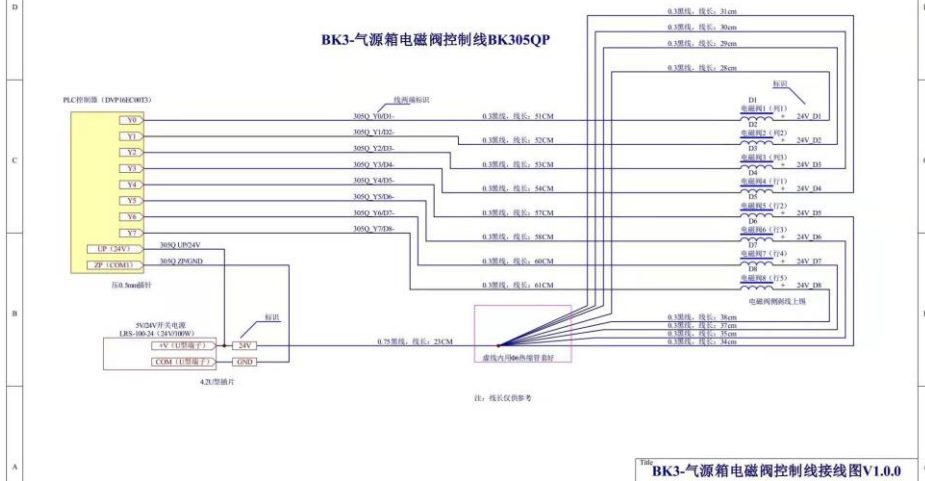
BK3-气源箱电磁阀控制线BK305QP

D
C
B
A

PLC控制器（DVP16EC00T3）
Y0
Y1
Y2
Y3
Y4
Y5
Y6
Y7
UP（24V）
ZP（COM1）
压0.5mm插针

线两端标识
305Q_Y0/D1-
305Q_Y1/D2-
305Q_Y2/D3-
305Q_Y3/D4-
305Q_Y4/D5-
305Q_Y5/D6-
305Q_Y6/D7-
305Q_Y7/D8-
305Q_UP/24V
305Q_ZP/GND

0.3黑线，线长：51CM
0.3黑线，线长：52CM
0.3黑线，线长：53CM
0.3黑线，线长：54CM
0.3黑线，线长：57CM
0.3黑线，线长：58CM
0.3黑线，线长：60CM
0.3黑线，线长：61CM

0.3黑线，线长：31cm
0.3黑线，线长：30cm
0.3黑线，线长：29cm
0.3黑线，线长：28cm

标识
D1
电磁阀1（列1）
24V_D1
D2
电磁阀2（列2）
24V_D2
D3
电磁阀3（列3）
24V_D3
D4
电磁阀4（行1）
24V_D4
D5
电磁阀5（行2）
24V_D5
D6
电磁阀6（行3）
24V_D6
D7
电磁阀7（行4）
24V_D7
D8
电磁阀8（行5）
24V_D8
电磁阀侧剥线上锡

0.3黑线，线长：38cm
0.3黑线，线长：37cm
0.3黑线，线长：35cm
0.3黑线，线长：34cm

5V/24V开关电源
LRS-100-24（24V/100W）
标识
+V（U型端子）
24V
COM（U型端子）
GND
4.2U型插片

0.75黑线，线长：23CM
虚线内用Φ6热缩管套好

注：线长仅供参考

Title
BK3-气源箱电磁阀控制线接线图V1.0.0